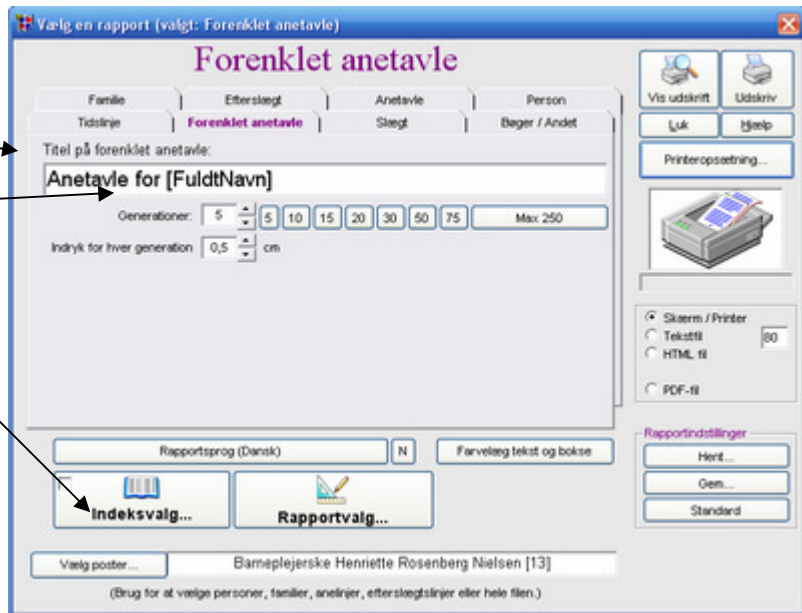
Vælg en rapport (valgt: Forenklet anetavle)

Forenklet anetavle

Familie | Efterslægt | Anetavle | Person
Tidslinje | Forenklet anetavle | Slægt | Bøger / Andet

Titel på forenklet anetavle:
Anetavle for [FuldtNavn]

Generationer: 5 | 5 | 10 | 15 | 20 | 30 | 50 | 75 | Max 250

Indryk for hver generation 0,5 cm

Vis udskrift
Udskriv
Luk
Hjælp
Printeropsætning...

Skærm / Printer
Tekstfil 80
HTML fil
PDF-fil

Rapportsprog (Dansk)
N
Farvelæg tekst og bokse

Indeksvalg...
Rapportvalg...

Rapportindstillinger
Hent...
Gem...
Standard

Vælg poster...
Barneplejerske Henriette Rosenberg Nielsen [13]

(Brug for at vælge personer, familier, anelinjer, efterslægtslinjer eller hele filen.)